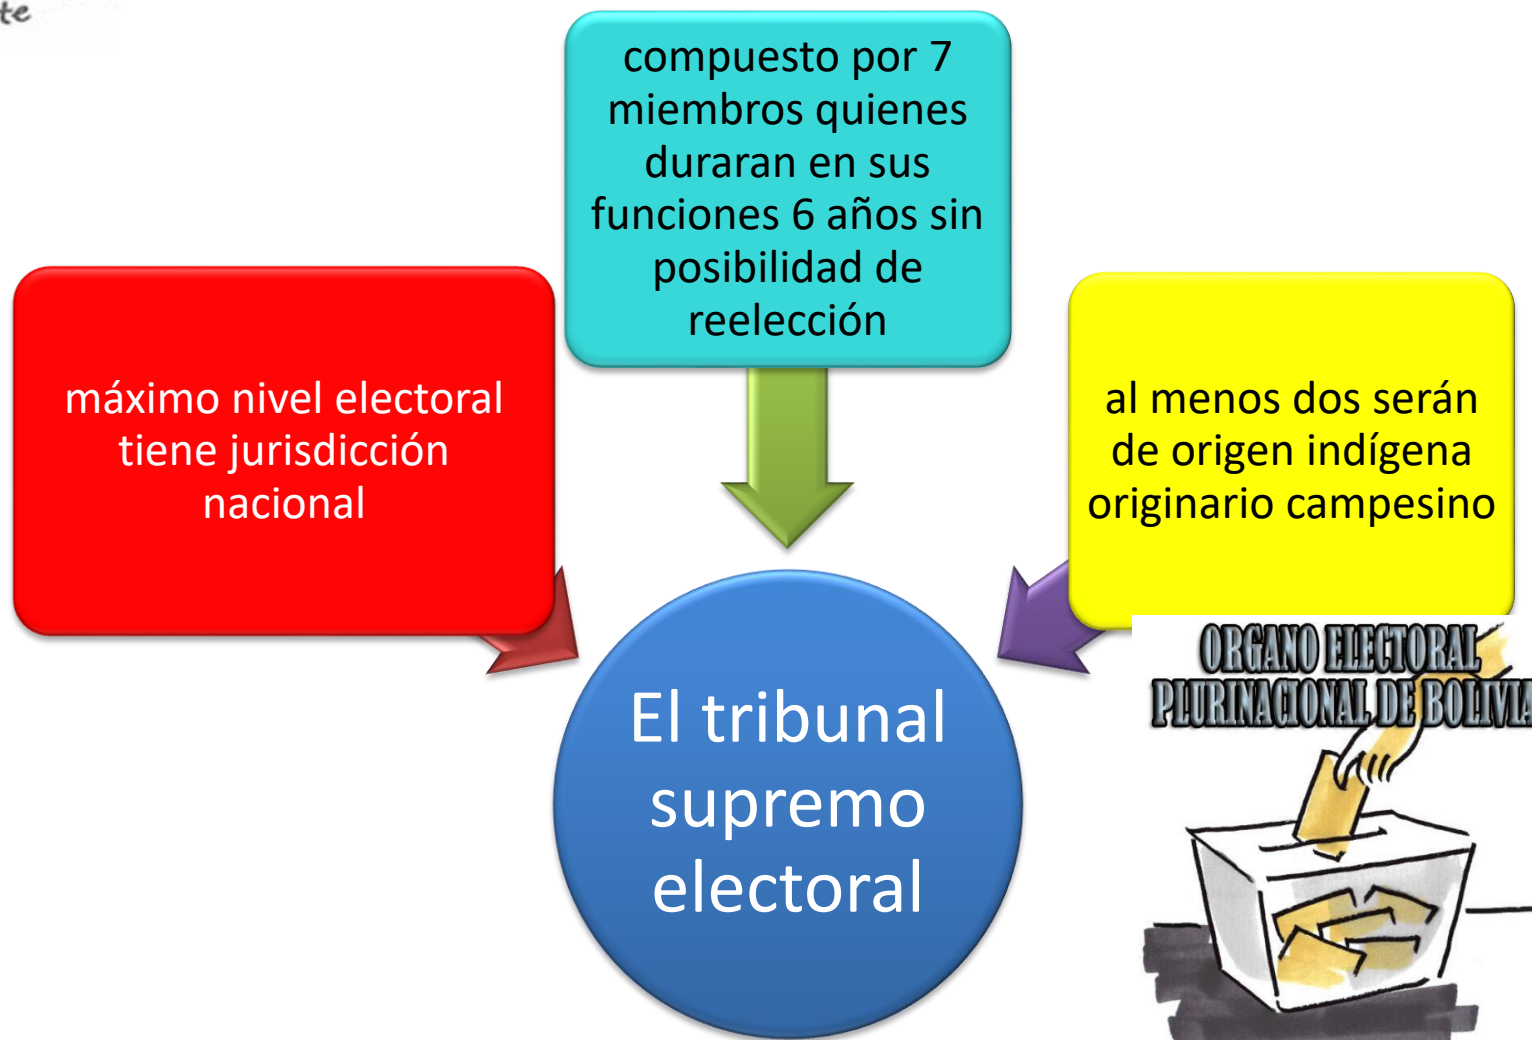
te

compuesto por 7 miembros quienes duraran en sus funciones 6 años sin posibilidad de reelección

máximo nivel electoral tiene jurisdicción nacional

al menos dos serán de origen indígena originario campesino

El tribunal supremo electoral

ORGANO ELECTORAL PLURINACIONAL DE BOLIVIA